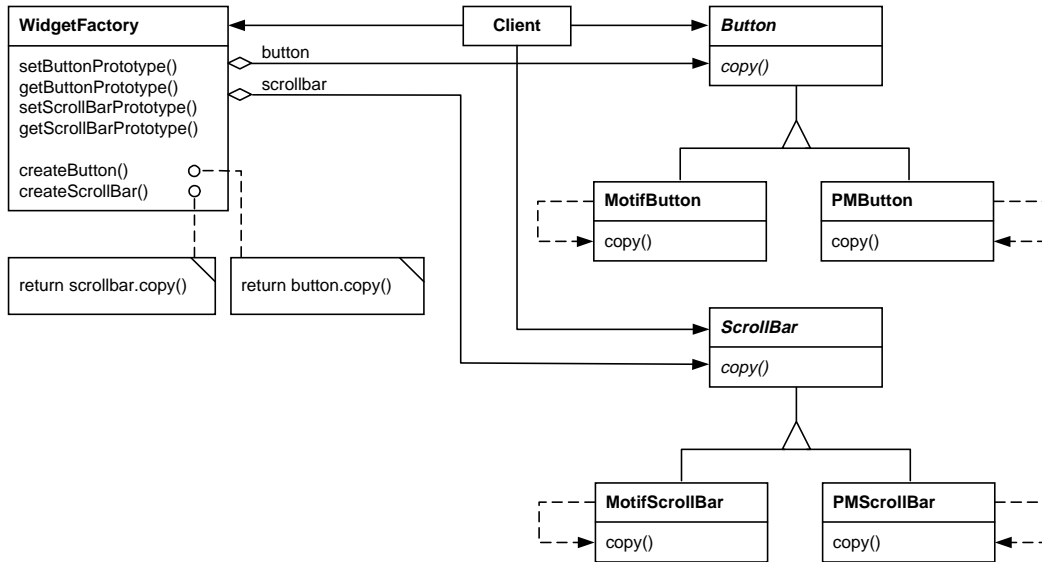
WidgetFactory

setButtonPrototype()
getButtonPrototype()
setScrollBarPrototype()
getScrollBarPrototype()

createButton()
createScrollBar()

button

scrollbar

Client

return scrollbar.copy()

return button.copy()

Button

copy()

MotifButton

copy()

PMButton

copy()

ScrollBar

copy()

MotifScrollBar

copy()

PMScrollBar

copy()